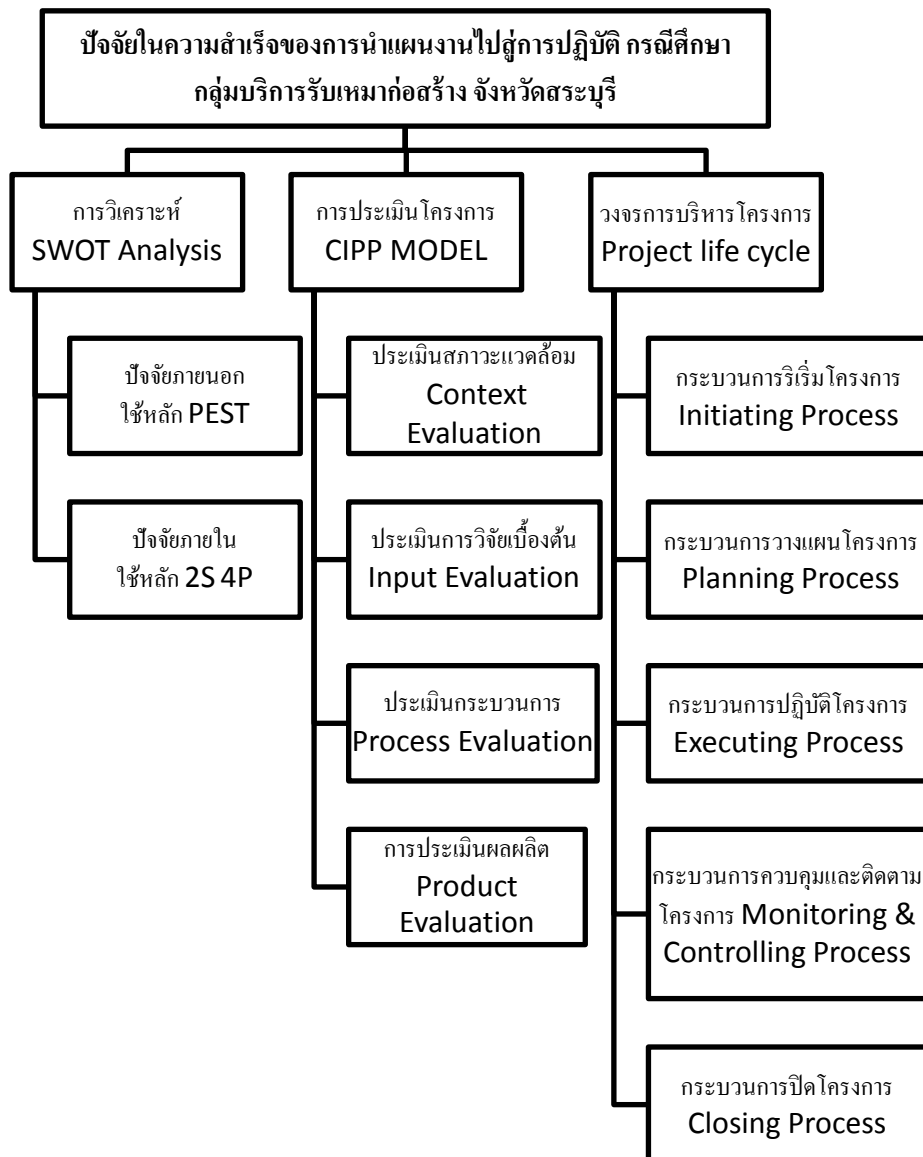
ปัจจัยในความสำเร็จของการนำแผนงานไปสู่การปฏิบัติ กรณีศึกษา กลุ่มบริการรับเหมาก่อสร้าง จังหวัดสระบุรี

การวิเคราะห์
SWOT Analysis

ปัจจัยภายนอก
ใช้หลัก PEST

ปัจจัยภายใน
ใช้หลัก 2S 4P

การประเมินโครงการ
CIPP MODEL

ประเมินสภาวะแวดล้อม
Context Evaluation

ประเมินการวิจัยเบื้องต้น
Input Evaluation

ประเมินกระบวนการ
Process Evaluation

การประเมินผลผลิต
Product Evaluation

วงจรการบริหารโครงการ
Project life cycle

กระบวนการริเริ่มโครงการ
Initiating Process

กระบวนการวางแผนโครงการ
Planning Process

กระบวนการปฏิบัติโครงการ
Executing Process

กระบวนการควบคุมและติดตามโครงการ Monitoring & Controlling Process

กระบวนการปิดโครงการ
Closing Process